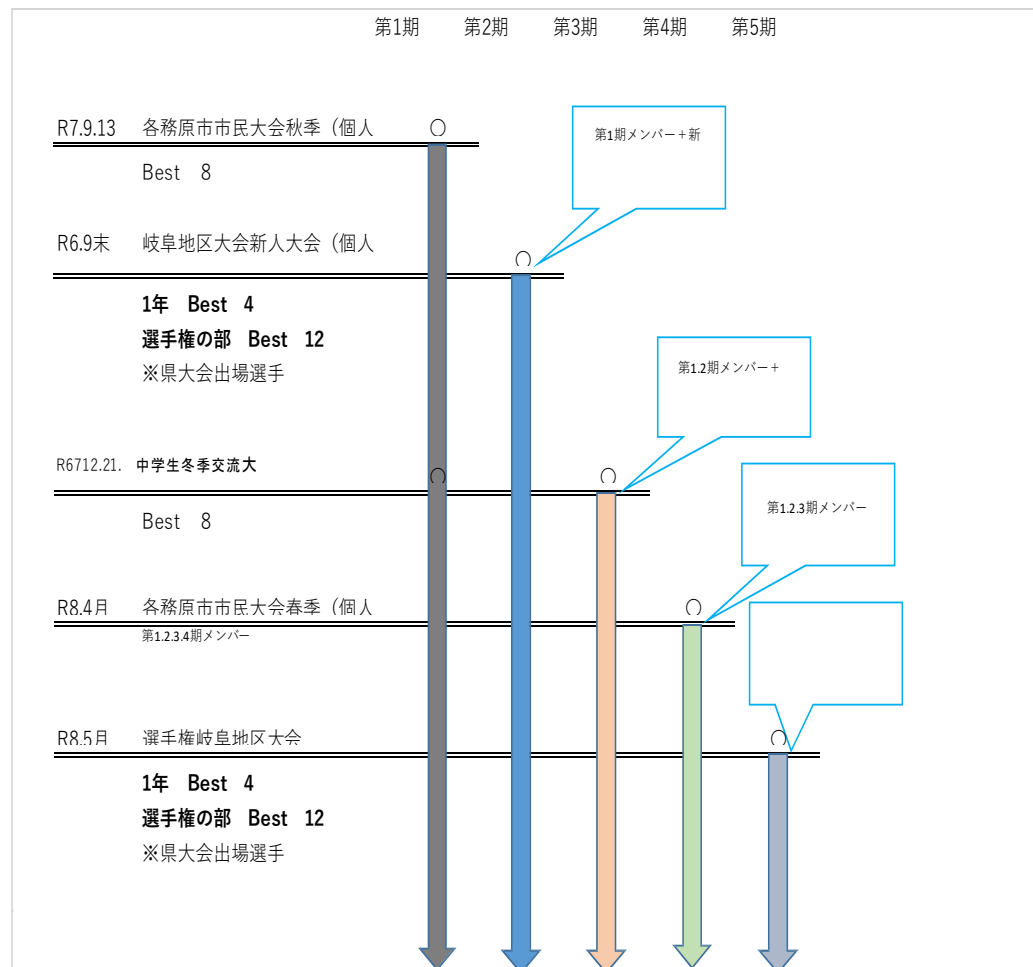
第1期　第2期　第3期　第4期　第5期

R7.9.13　各務原市市民大会秋季（個人　○

第1期メンバー＋新

Best　8

R6.9末　岐阜地区大会新人大会（個人　○

1年　Best　4
選手権の部　Best　12
※県大会出場選手

第1.2期メンバー＋

R6712.21.　中学生冬季交流大　○　○

Best　8

第1.2.3期メンバー

R8.4月　各務原市市民大会春季（個人　○
第1.2.3.4期メンバー

R8.5月　選手権岐阜地区大会　○

1年　Best　4
選手権の部　Best　12
※県大会出場選手